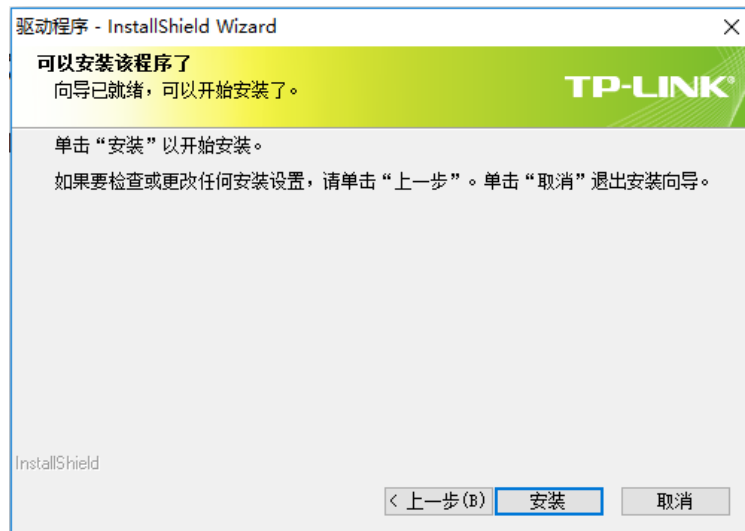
驱动程序 - InstallShield Wizard

×

可以安装该程序了
向导已就绪，可以开始安装了。

TP-LINK®

单击“安装”以开始安装。

如果要检查或更改任何安装设置，请单击“上一步”。单击“取消”退出安装向导。

InstallShield

< 上一步(B)

安装

取消